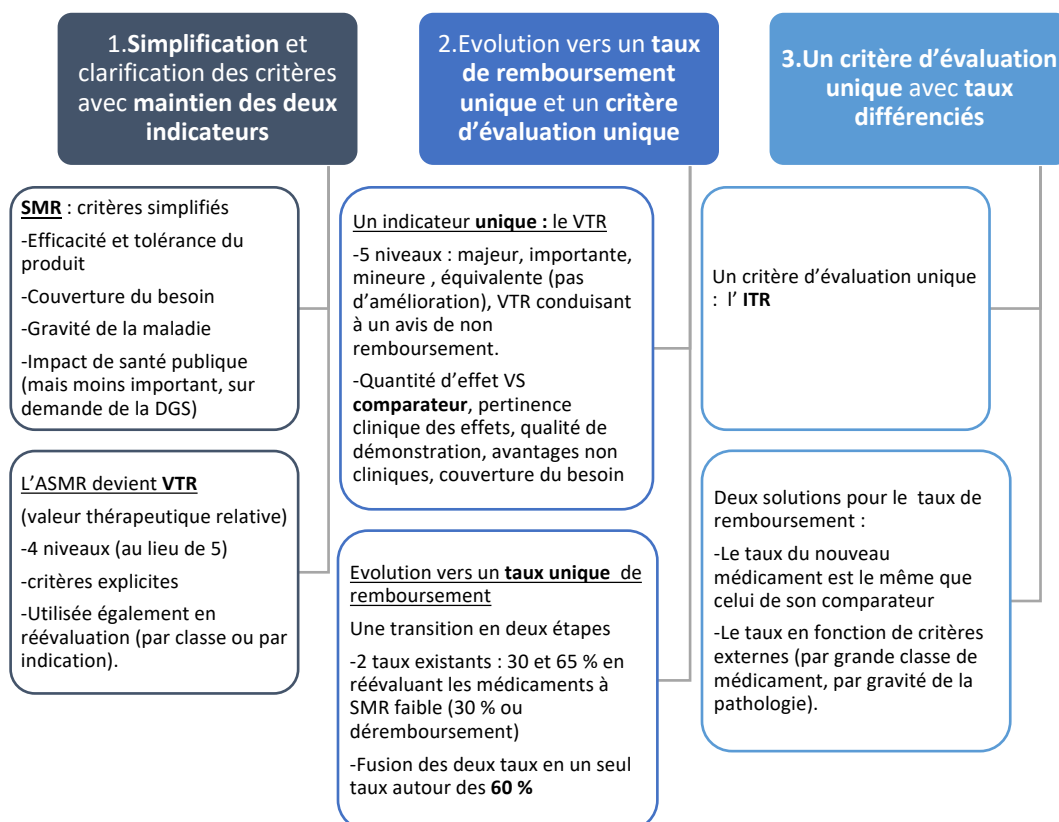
1.Simplification et clarification des critères avec maintien des deux indicateurs

SMR : critères simplifiés

-Efficacité et tolérance du produit

-Couverture du besoin

-Gravité de la maladie

-Impact de santé publique (mais moins important, sur demande de la DGS)

L'ASMR devient VTR

(valeur thérapeutique relative)

-4 niveaux (au lieu de 5)

-critères explicites

-Utilisée également en réévaluation (par classe ou par indication).

2.Evolution vers un taux de remboursement unique et un critère d'évaluation unique

Un indicateur unique : le VTR

-5 niveaux : majeur, importante, mineure , équivalente (pas d'amélioration), VTR conduisant à un avis de non remboursement.

-Quantité d'effet VS comparateur, pertinence clinique des effets, qualité de démonstration, avantages non cliniques, couverture du besoin

Evolution vers un taux unique de remboursement

Une transition en deux étapes

-2 taux existants : 30 et 65 % en réévaluant les médicaments à SMR faible (30 % ou déremboursement)

-Fusion des deux taux en un seul taux autour des 60 %

3.Un critère d'évaluation unique avec taux différenciés

Un critère d'évaluation unique : l' ITR

Deux solutions pour le taux de remboursement :

-Le taux du nouveau médicament est le même que celui de son comparateur

-Le taux en fonction de critères externes (par grande classe de médicament, par gravité de la pathologie).